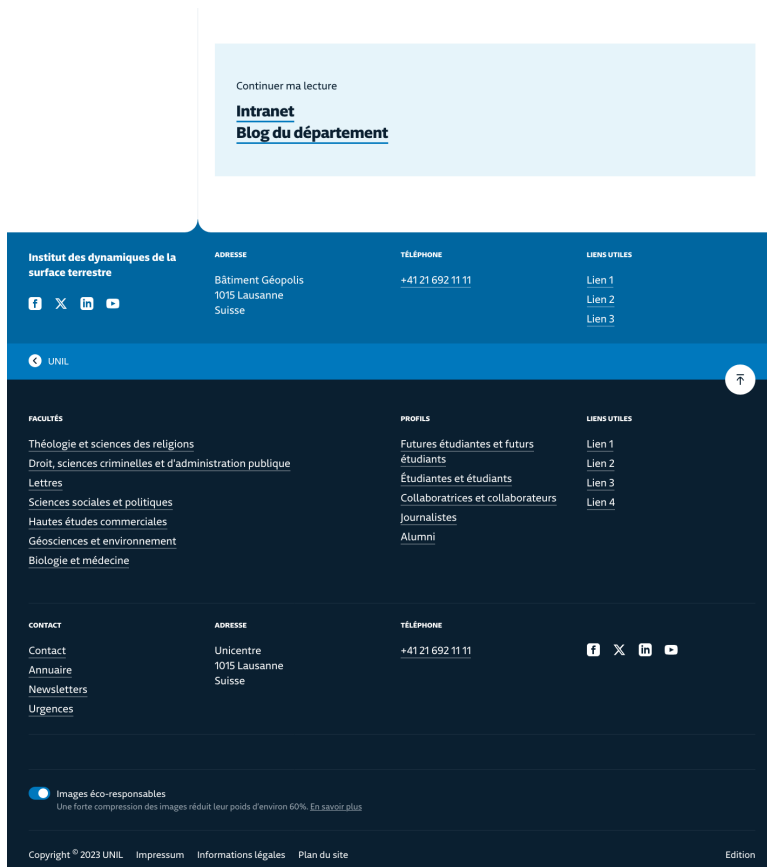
Continuer ma lecture

Intranet
Blog du département

Institut des dynamiques de la surface terrestre

ADRESSE

Bâtiment Géopolis
1015 Lausanne
Suisse

TÉLÉPHONE

+41 21 692 11 11

LIENS UTILES

Lien 1
Lien 2
Lien 3

UNIL

FACULTÉS

Théologie et sciences des religions
Droit, sciences criminelles et d'administration publique
Lettres
Sciences sociales et politiques
Hautes études commerciales
Géosciences et environnement
Biologie et médecine

PROFILS

Futures étudiantes et futurs étudiants
Étudiantes et étudiants
Collaboratrices et collaborateurs
Journalistes
Alumni

LIENS UTILES

Lien 1
Lien 2
Lien 3
Lien 4

CONTACT

Contact
Annuaire
Newsletters
Urgences

ADRESSE

Unicentre
1015 Lausanne
Suisse

TÉLÉPHONE

+41 21 692 11 11

Images éco-responsables
Une forte compression des images réduit leur poids d'environ 60%. En savoir plus

Copyright © 2023 UNIL Impressum Informations légales Plan du site Edition